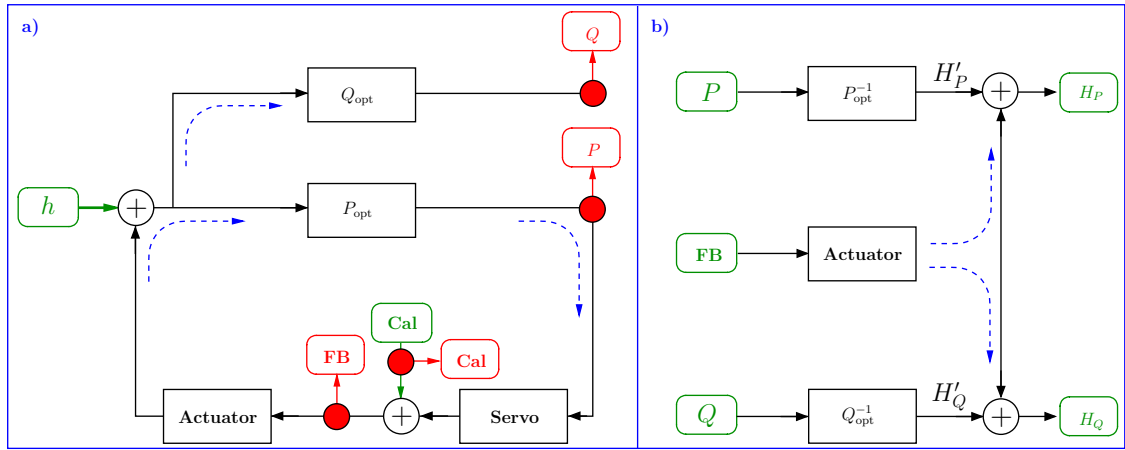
a)

$Q$

$Q_{\text{opt}}$

$P$

$h$

$+$

$P_{\text{opt}}$

Cal

FB

Cal

Actuator

$+$

Servo

b)

$P$

$P_{\text{opt}}^{-1}$

$H'_P$

$+$

$H_P$

FB

Actuator

$Q$

$Q_{\text{opt}}^{-1}$

$H'_Q$

$+$

$H_Q$